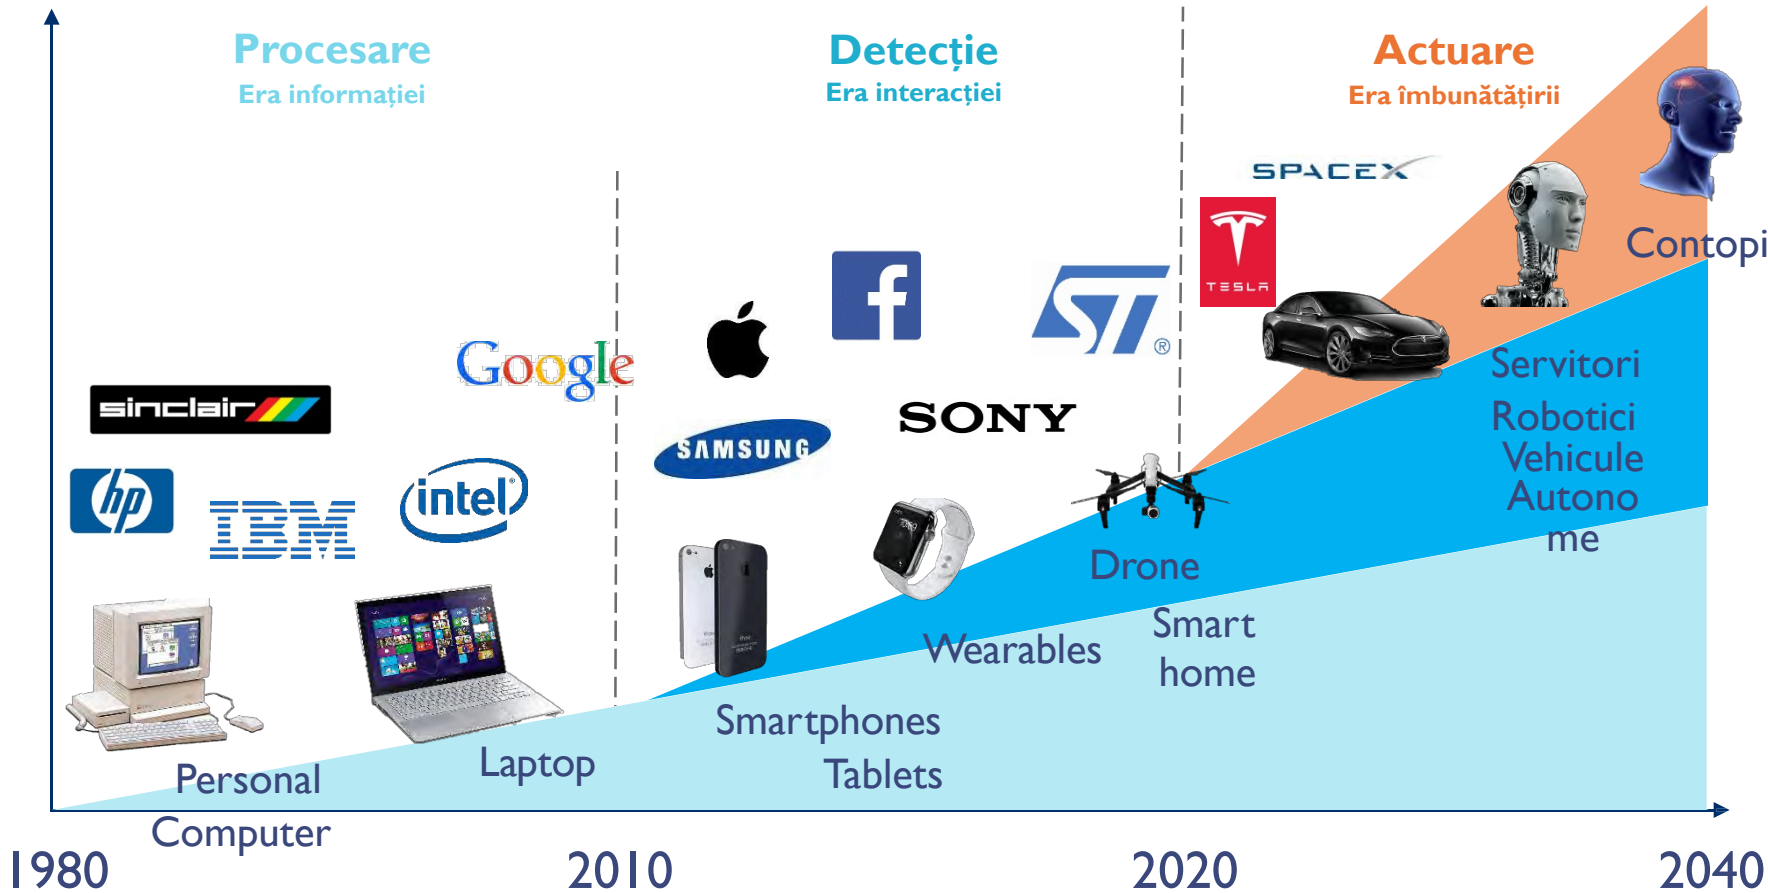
Procesare
Era informației

Detecție
Era interacției

Actuare
Era îmbunătățirii

SPACEX

TESLA

Contopi

Servitori
Robotici
Vehicule
Autonome

Google

sinclair

hp

IBM

intel

SAMSUNG

SONY

f

ST

Drone

Smart home

Wearables

Smartphones
Tablets

Laptop

Personal Computer

1980

2010

2020

2040